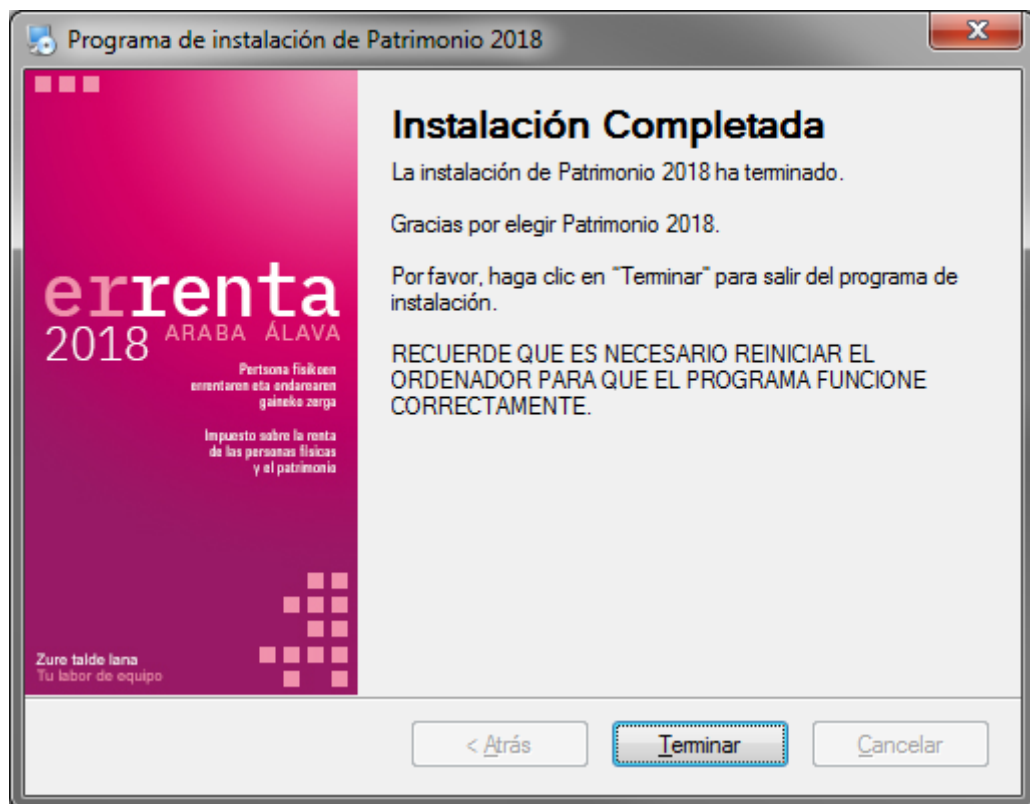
Programa de instalación de Patrimonio 2018

errenta
2018 ARABA ÁLAVA

Pertsona fisikoen errentaren eta ondarearen gaineko zerga

Impuesto sobre la renta de las personas físicas y el patrimonio

Zure talde lana
Tu labor de equipo

Instalación Completada

La instalación de Patrimonio 2018 ha terminado.

Gracias por elegir Patrimonio 2018.

Por favor, haga clic en "Terminar" para salir del programa de instalación.

RECUERDE QUE ES NECESARIO REINICIAR EL ORDENADOR PARA QUE EL PROGRAMA FUNCIONE CORRECTAMENTE.

< Atrás

Terminar

Cancelar